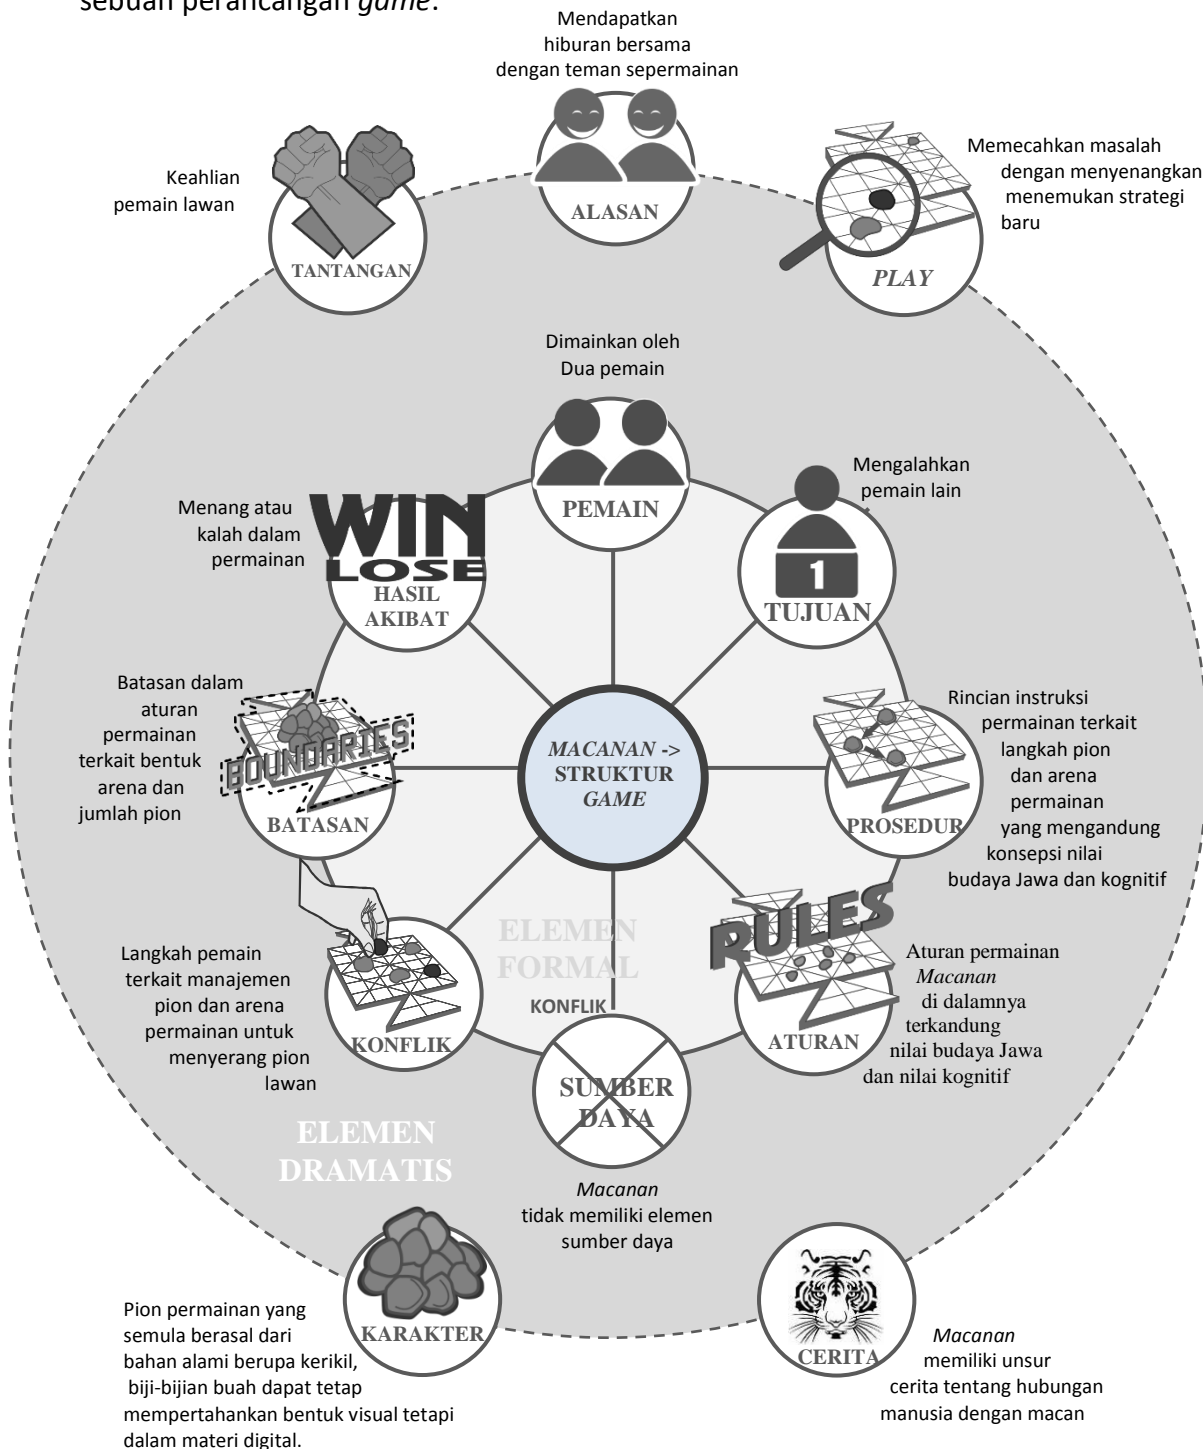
sebuah perancangan *game*.

Mendapatkan hiburan bersama dengan teman sepermainan

ALASAN

Keahlian pemain lawan

TANTANGAN

Memecahkan masalah dengan menyenangkan menemukan strategi baru

*PLAY*

Dimainkan oleh Dua pemain

PEMAIN

Mengalahkan pemain lain

1

TUJUAN

Menang atau kalah dalam permainan

WIN LOSE

HASIL AKIBAT

Batasan dalam aturan permainan terkait bentuk arena dan jumlah pion

BOUNDARIES

BATASAN

*MACANAN* -> STRUKTUR *GAME*

Rincian instruksi permainan terkait langkah pion dan arena permainan yang mengandung konsepsi nilai budaya Jawa dan kognitif

PROSEDUR

ELEMEN FORMAL

KONFLIK

RULES

Aturan permainan *Macanan* di dalamnya terkandung nilai budaya Jawa dan nilai kognitif

ATURAN

Langkah pemain terkait manajemen pion dan arena permainan untuk menyerang pion lawan

KONFLIK

SUMBER DAYA

ELEMEN DRAMATIS

*Macanan* tidak memiliki elemen sumber daya

KARAKTER

Pion permainan yang semula berasal dari bahan alami berupa kerikil, biji-bijian buah dapat tetap mempertahankan bentuk visual tetapi dalam materi digital.

CERITA

*Macanan* memiliki unsur cerita tentang hubungan manusia dengan macan